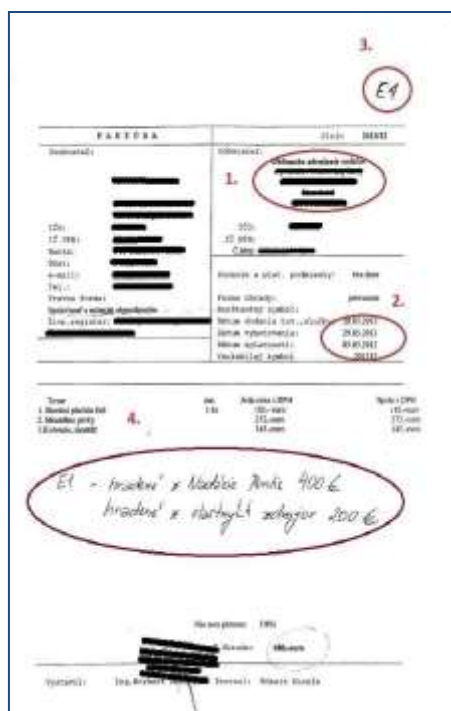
3.

E1

FAKTÚRA

Číslo: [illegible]

Dodávateľ:

Odberateľ:

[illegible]

1.

IČO:

IČ DPH:

Banka:

Účet:

e-mail:

Tel.:

Právna forma:

Spoločnosť s ručením obmedzeným

Živ. register:

IČO:

IČ DPH:

Číslo:

Dodacie a plat. podmienky: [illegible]

Forma úhrady: prevodom

Konštantný symbol:

Dátum dodania tov., služby: 28.05.2013

Dátum vyhotovenia: 29.05.2013

Dátum splatnosti: 05.06.2013

Variabilný symbol: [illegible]

2.

| Tovar | ks | Jedn.cena s DPH | Spolu s DPH |
|---|---|---|---|
| 1. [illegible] | 1 ks | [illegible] | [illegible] |
| 2. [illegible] | | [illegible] | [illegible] |
| 3. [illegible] | | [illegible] | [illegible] |

4.

E1 – hradené z Nadácie Pontis 400 €
hradené z vlastných zdrojov 200 €

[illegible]

Vystavil: Ing. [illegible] Prevzal: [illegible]